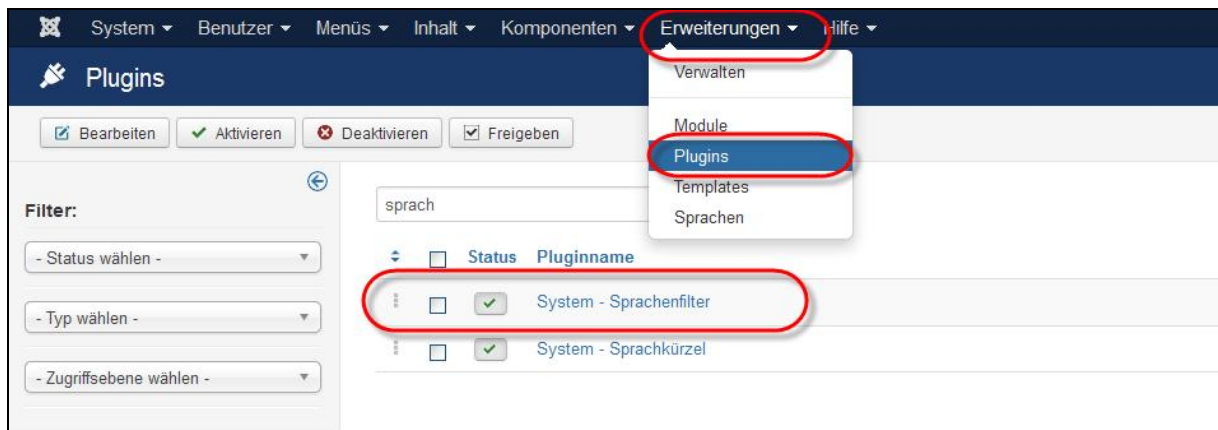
System ▾ Benutzer ▾ Menüs ▾ Inhalt ▾ Komponenten ▾ Erweiterungen ▾ Hilfe ▾

Plugins

Bearbeiten Aktivieren Deaktivieren Freigeben

Verwalten
Module
Plugins
Templates
Sprachen

Filter:

- Status wählen -

- Typ wählen -

- Zugriffsebene wählen -

sprach

Status Pluginname

System - Sprachenfilter

System - Sprachkürzel